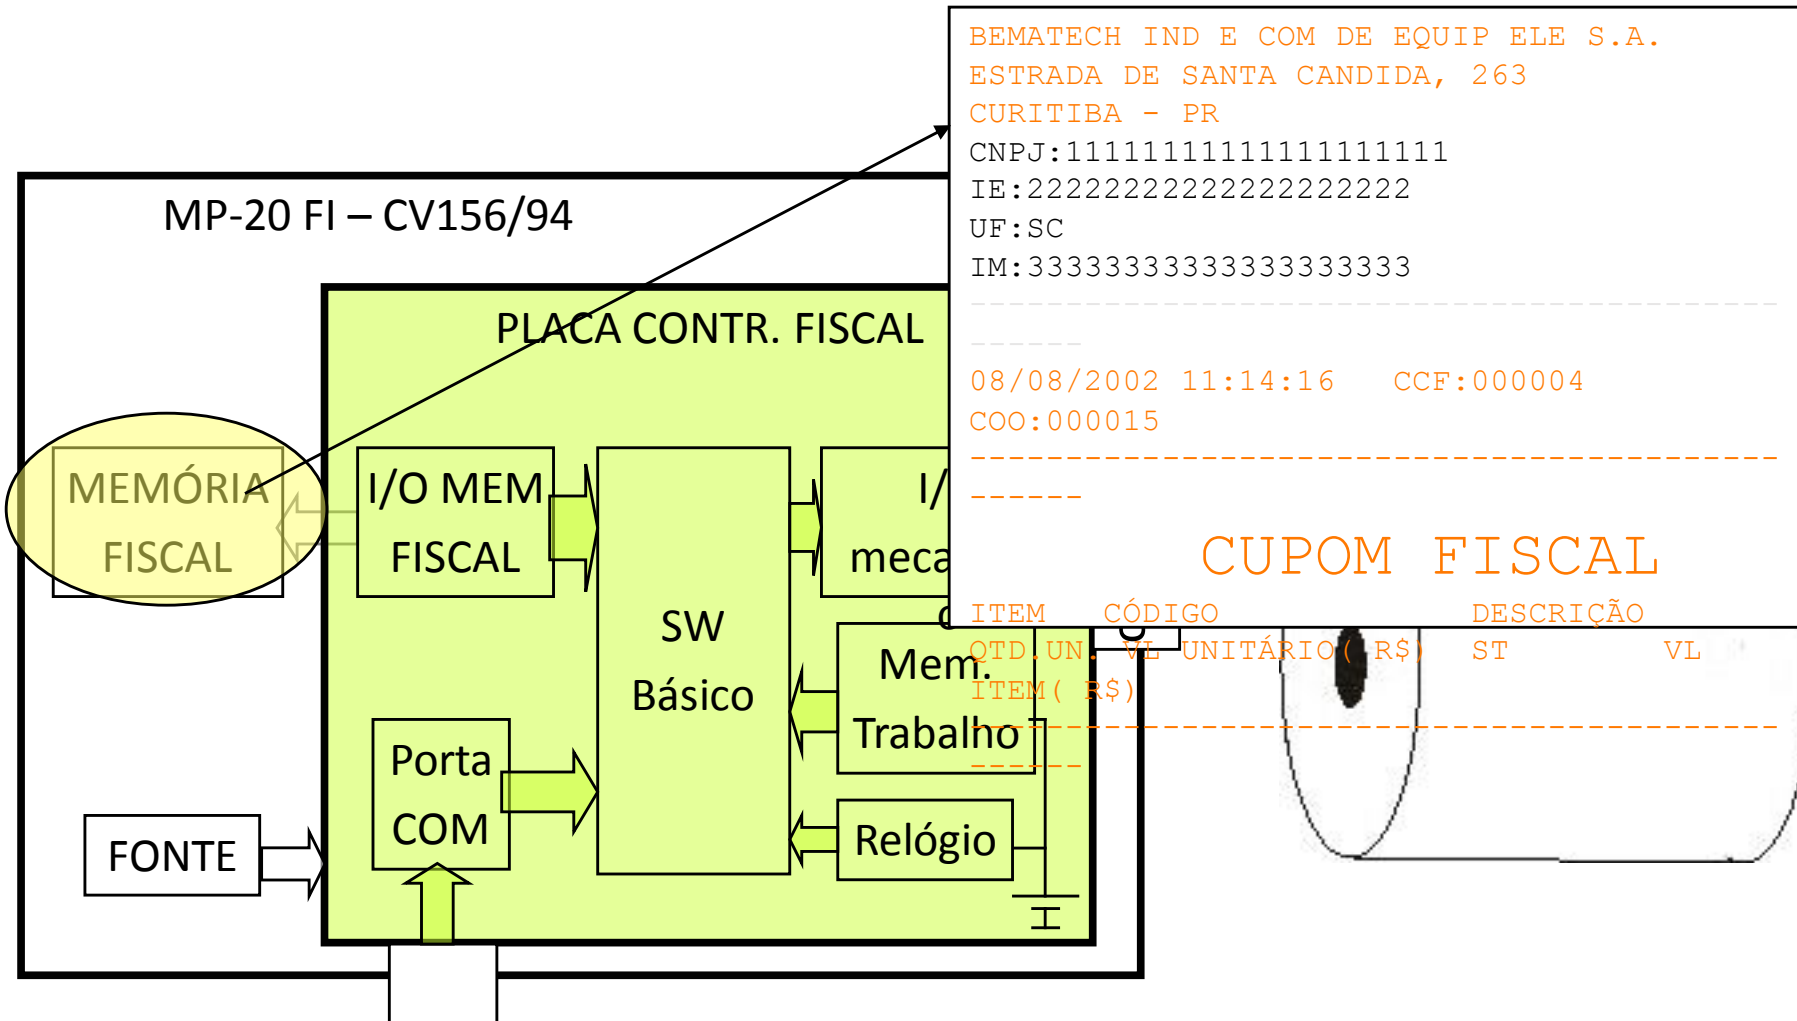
MP-20 FI – CV156/94

PLACA CONTR. FISCAL

MEMÓRIA FISCAL

I/O MEM FISCAL

SW Básico

I/ meca

Mem. Trabalho

Porta COM

Relógio

FONTE

BEMATECH IND E COM DE EQUIP ELE S.A.
ESTRADA DE SANTA CANDIDA, 263
CURITIBA - PR
CNPJ:11111111111111111111
IE:22222222222222222222
UF:SC
IM:33333333333333333333
------------------------------------------------

08/08/2002 11:14:16 CCF:000004
COO:000015
------------------------------------------------

CUPOM FISCAL

ITEM CÓDIGO DESCRIÇÃO
QTD.UN. VL UNITÁRIO( R$) ST VL
ITEM( R$)
------------------------------------------------